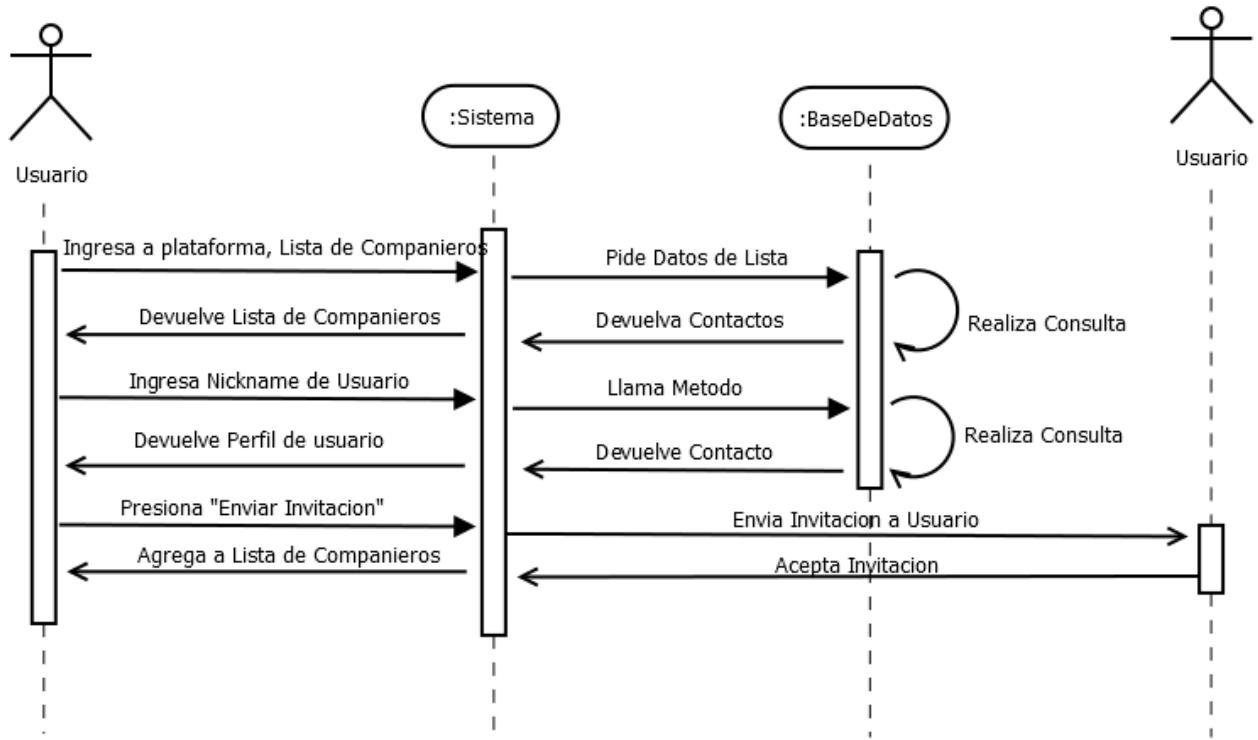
Usuario

:Sistema

:BaseDeDatos

Usuario

Ingresa a plataforma, Lista de Companieros

Pide Datos de Lista

Realiza Consulta

Devuelve Lista de Companieros

Devuelva Contactos

Ingresa Nickname de Usuario

Llama Metodo

Realiza Consulta

Devuelve Perfil de usuario

Devuelve Contacto

Presiona "Enviar Invitacion"

Envia Invitacion a Usuario

Agrega a Lista de Companieros

Acepta Invitacion